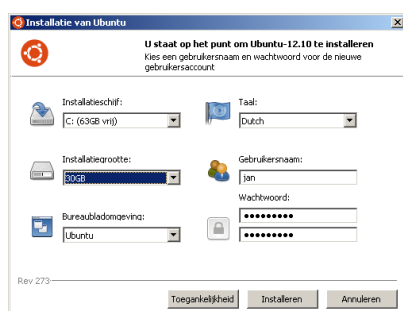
Installatie van Ubuntu

U staat op het punt om Ubuntu-12.10 te installeren
Kies een gebruikersnaam en wachtwoord voor de nieuwe gebruikersaccount

Installatieschijf:
C: (63GB vrij)

Taal:
Dutch

Installatiegrootte:
30GB

Gebruikersnaam:
jan

Wachtwoord:
●●●●●●●●●
●●●●●●●●●

Bureaubladomgeving:
Ubuntu

Rev 273

Toegankelijkheid
Installeren
Annuleren